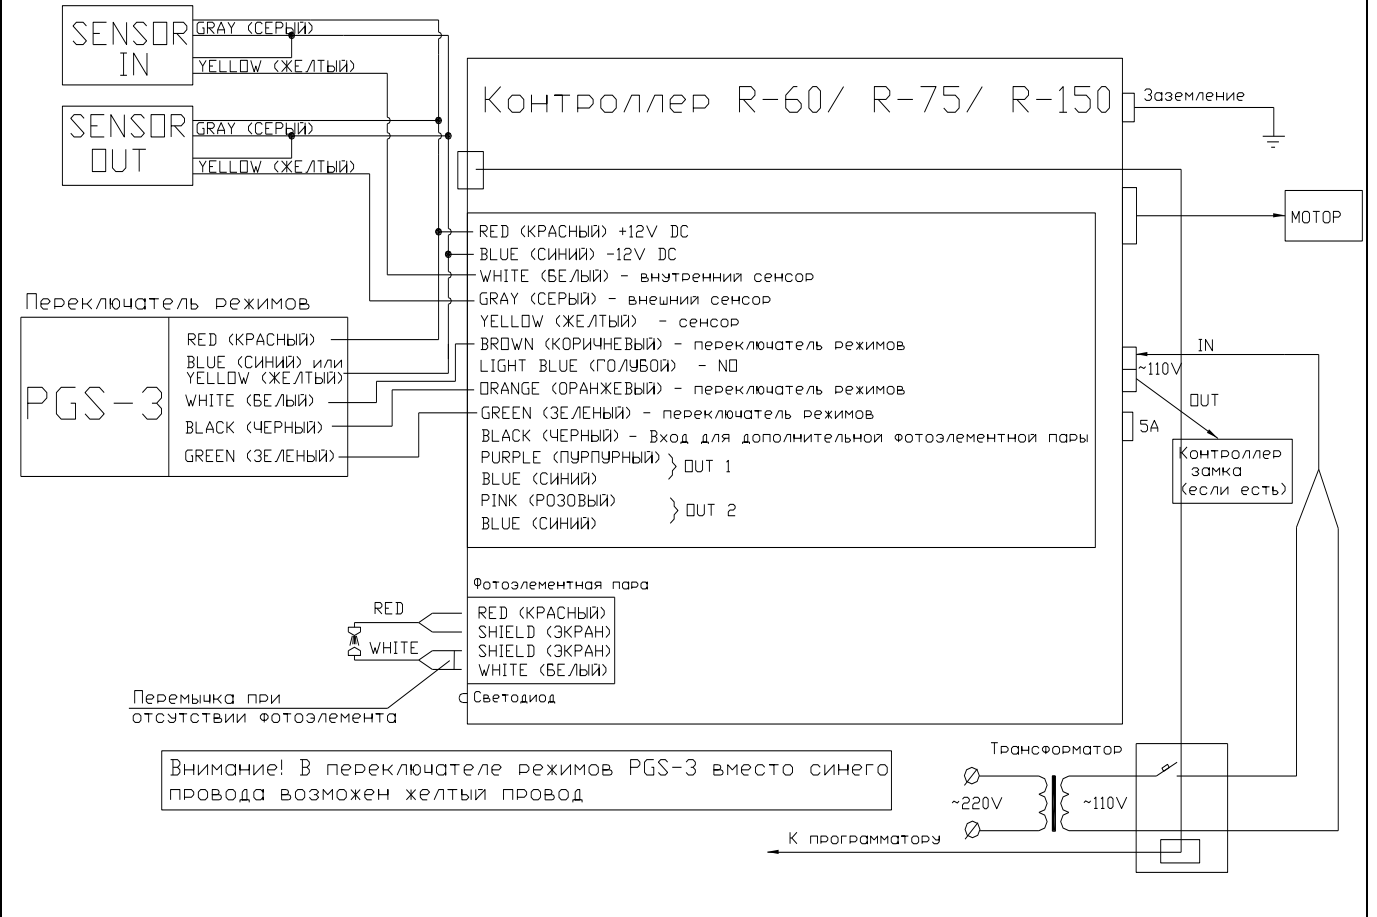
SENSOR IN

GRAY (СЕРЫЙ)

YELLOW (ЖЕЛТЫЙ)

SENSOR OUT

GRAY (СЕРЫЙ)

YELLOW (ЖЕЛТЫЙ)

Контроллер R-60/ R-75/ R-150

Заземление

МОТОР

RED (КРАСНЫЙ) +12V DC
BLUE (СИНИЙ) -12V DC
WHITE (БЕЛЫЙ) - внутренний сенсор
GRAY (СЕРЫЙ) - внешний сенсор
YELLOW (ЖЕЛТЫЙ) - сенсор
BROWN (КОРИЧНЕВЫЙ) - переключатель режимов
LIGHT BLUE (ГОЛУБОЙ) - NO
ORANGE (ОРАНЖЕВЫЙ) - переключатель режимов
GREEN (ЗЕЛЕНЫЙ) - переключатель режимов
BLACK (ЧЕРНЫЙ) - Вход для дополнительной фотоэлементной пары
PURPLE (ПУРПУРНЫЙ)
BLUE (СИНИЙ)
OUT 1
PINK (РОЗОВЫЙ)
BLUE (СИНИЙ)
OUT 2

Переключатель режимов

PGS-3

RED (КРАСНЫЙ)
BLUE (СИНИЙ) или YELLOW (ЖЕЛТЫЙ)
WHITE (БЕЛЫЙ)
BLACK (ЧЕРНЫЙ)
GREEN (ЗЕЛЕНЫЙ)

IN
~110V
OUT
5A
Контроллер замка (если есть)

Фотоэлементная пара
RED (КРАСНЫЙ)
SHIELD (ЭКРАН)
SHIELD (ЭКРАН)
WHITE (БЕЛЫЙ)
Светодиод

RED
WHITE

Перемычка при отсутствии фотоэлемента

Внимание! В переключателе режимов PGS-3 вместо синего провода возможен желтый провод

Трансформатор
~220V
~110V

К программатору